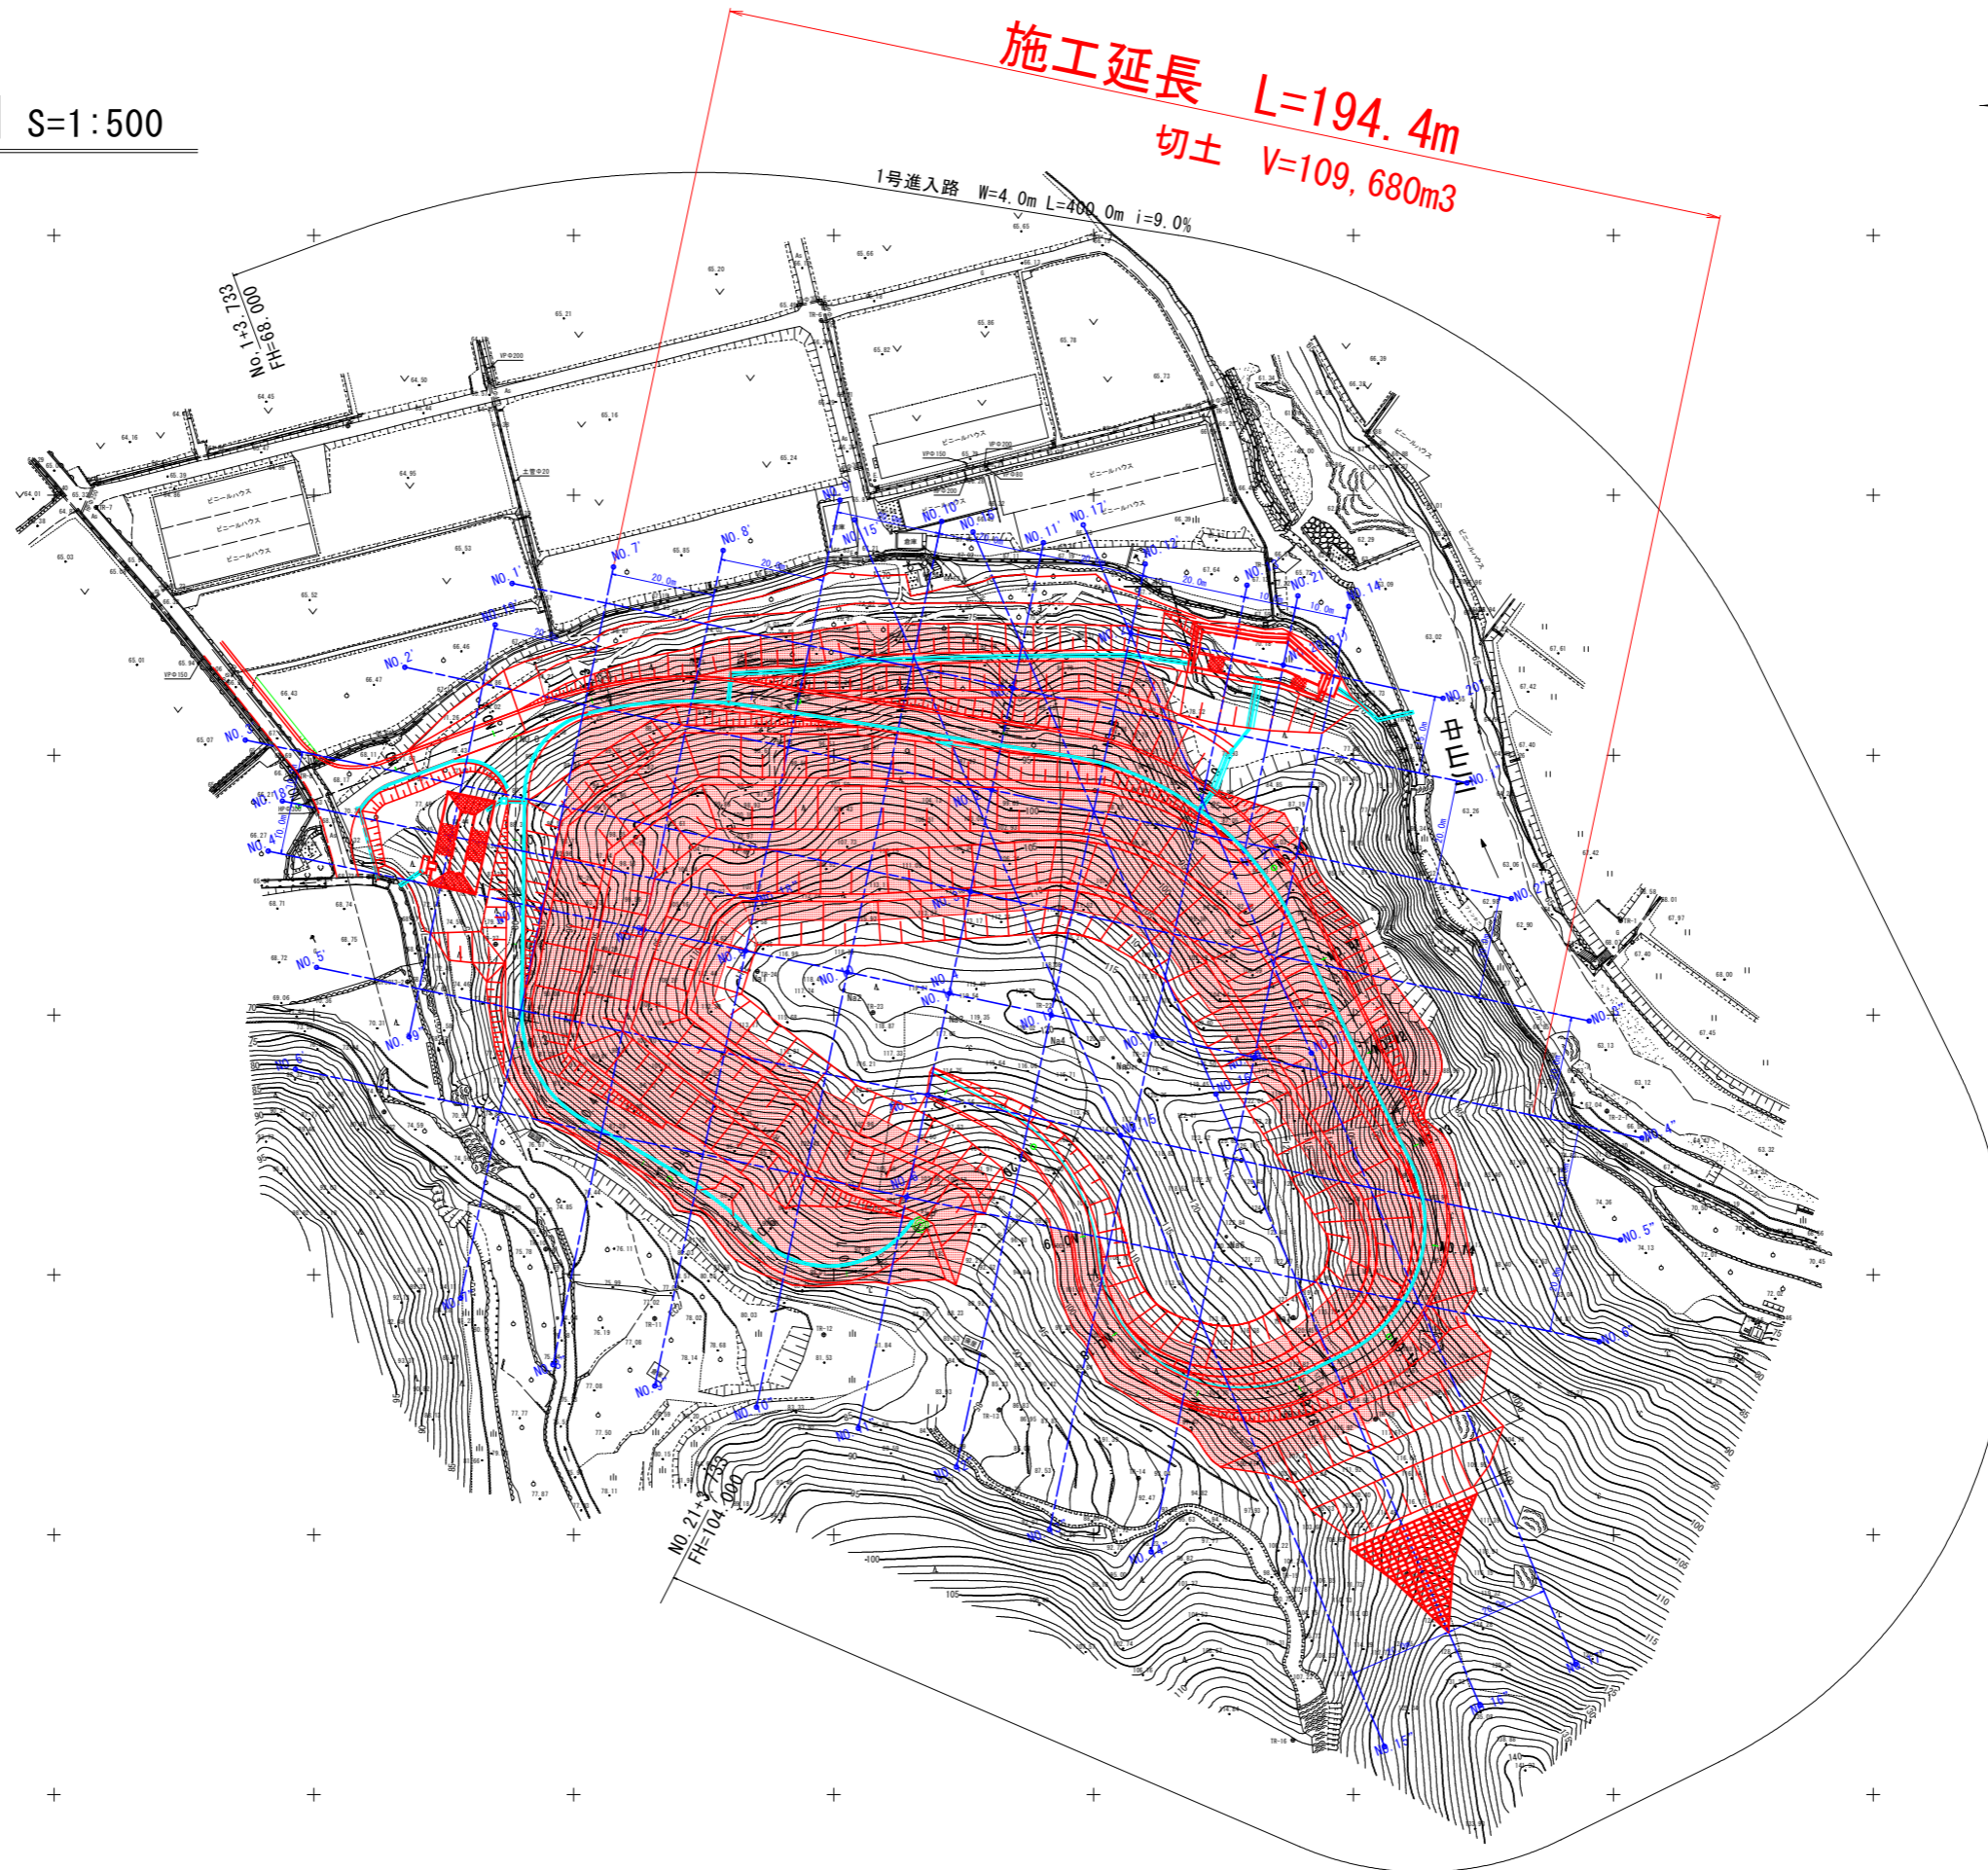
S=1:500

施工延長　L=194.4m
切土　V=109,680m3

1号進入路　W=4.0m L=400.0m i=9.0%

No.1+3.733
FH=68.000

No.21+3.733
FH=104.000

中山川

ビニールハウス
ビニールハウス
ビニールハウス
ビニールハウス
ビニールハウス
ビニールハウス

NO.1'
NO.2'
NO.4'
NO.5'
NO.6'
NO.7'
NO.8'
NO.9'
NO.10'
NO.11'
NO.12'
NO.13'
NO.14'
NO.15'
NO.17'
NO.18'
NO.19'
NO.20'
NO.21'
NO.1
NO.2
NO.3
NO.4
NO.5
NO.9
NO.10
NO.12
NO.14
NO.15
NO.16
NO.17
NO.18
NO.2"
NO.3"
NO.4"
NO.5"
NO.6"
NO.13"
NO.15"
NO.16"
NO.17"
NO.18"

20.0m
20.0m
20.0m
10.0m
10.0m
10.0m